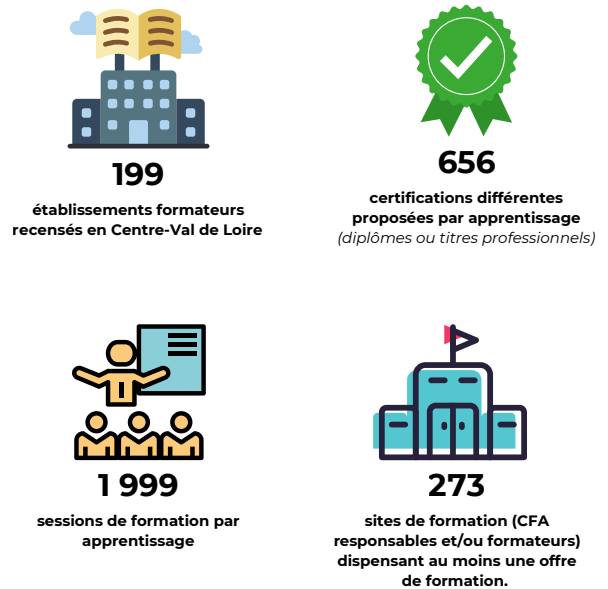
199

établissements formateurs recensés en Centre-Val de Loire

656

certifications différentes proposées par apprentissage
(diplômes ou titres professionnels)

1 999

sessions de formation par apprentissage

273

sites de formation (CFA responsables et/ou formateurs) dispensant au moins une offre de formation.